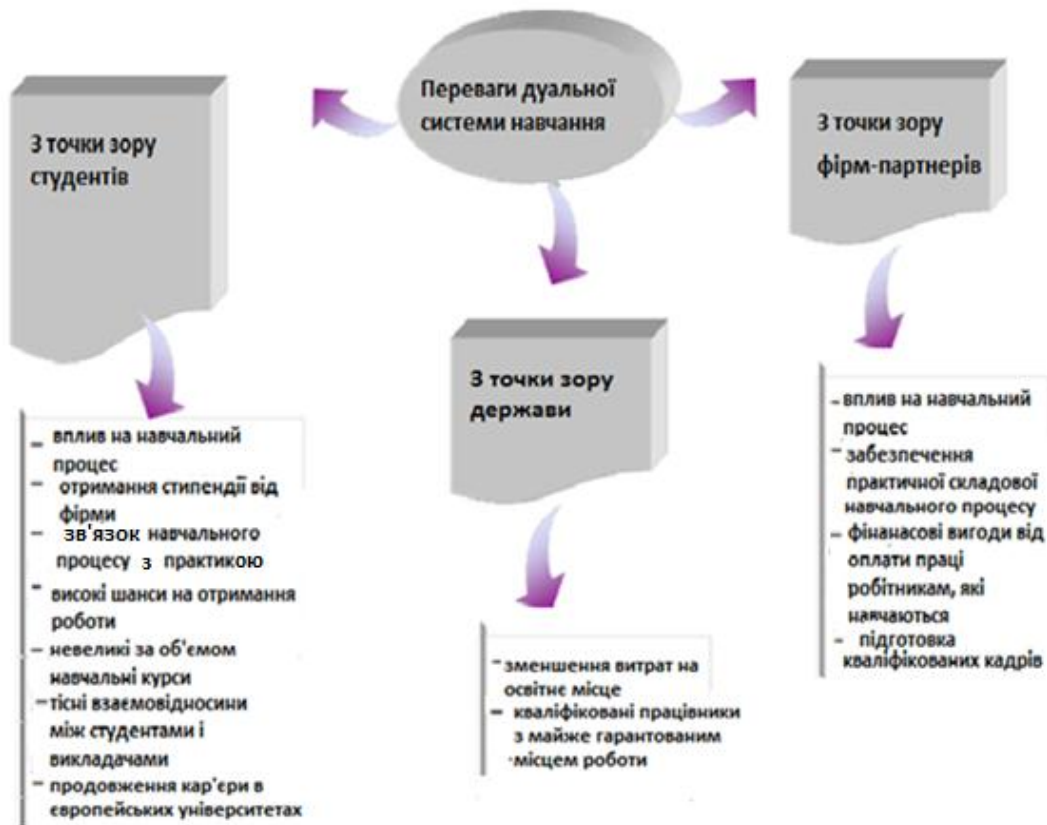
Переваги дуальної системи навчання

З точки зору студентів

– вплив на навчальний процес
– отримання стипендії від фірми
– зв'язок навчального процесу з практикою
– високі шанси на отримання роботи
– невеликі за об'ємом навчальні курси
– тісні взаємовідносини між студентами і викладачами
– продовження кар'єри в європейських університетах

З точки зору держави

– зменшення витрат на освітнє місце
– кваліфіковані працівники з майже гарантованим місцем роботи

З точки зору фірм-партнерів

– вплив на навчальний процес
– забезпечення практичної складової навчального процесу
– фінанасові вигоди від оплати праці робітникам, які навчаються
– підготовка кваліфікованих кадрів